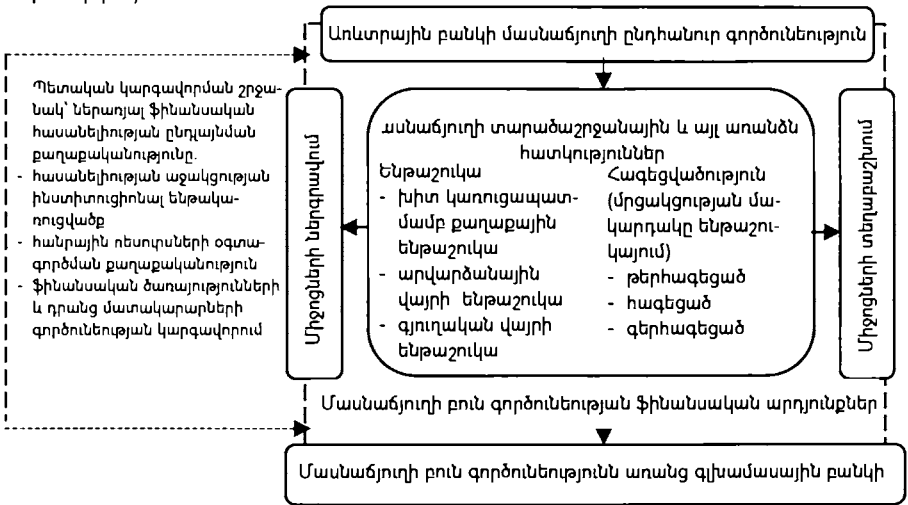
Առևտրային բանկի մասնաճյուղի ընդհանուր գործունեություն

Պետական կարգավորման շրջանակ՝ ներառյալ ֆինանսական հասանելիության ընդլայնման քաղաքականությունը.
- հասանելիության աջակցության ինստիտուցիոնալ ենթակառուցվածք
- հանրային ռեսուրսների օգտագործման քաղաքականություն
- ֆինանսական ծառայությունների և դրանց մատակարարների գործունեության կարգավորում

Միջոցների ներգրավում

մասնաճյուղի տարածաշրջանային և այլ առանձնահատկություններ
Ենթաշուկա
- խիտ կառուցապատմամբ քաղաքային ենթաշուկա
- արվարձանային վայրի ենթաշուկա
- գյուղական վայրի ենթաշուկա
Հագեցվածություն (մրցակցության մակարդակը ենթաշուկայում)
- թերհագեցած
- հագեցած
- գերհագեցած

Միջոցների տեղաբաշխում

Մասնաճյուղի բուն գործունեության ֆինանսական արդյունքներ

Մասնաճյուղի բուն գործունեությունն առանց գլխամասային բանկի